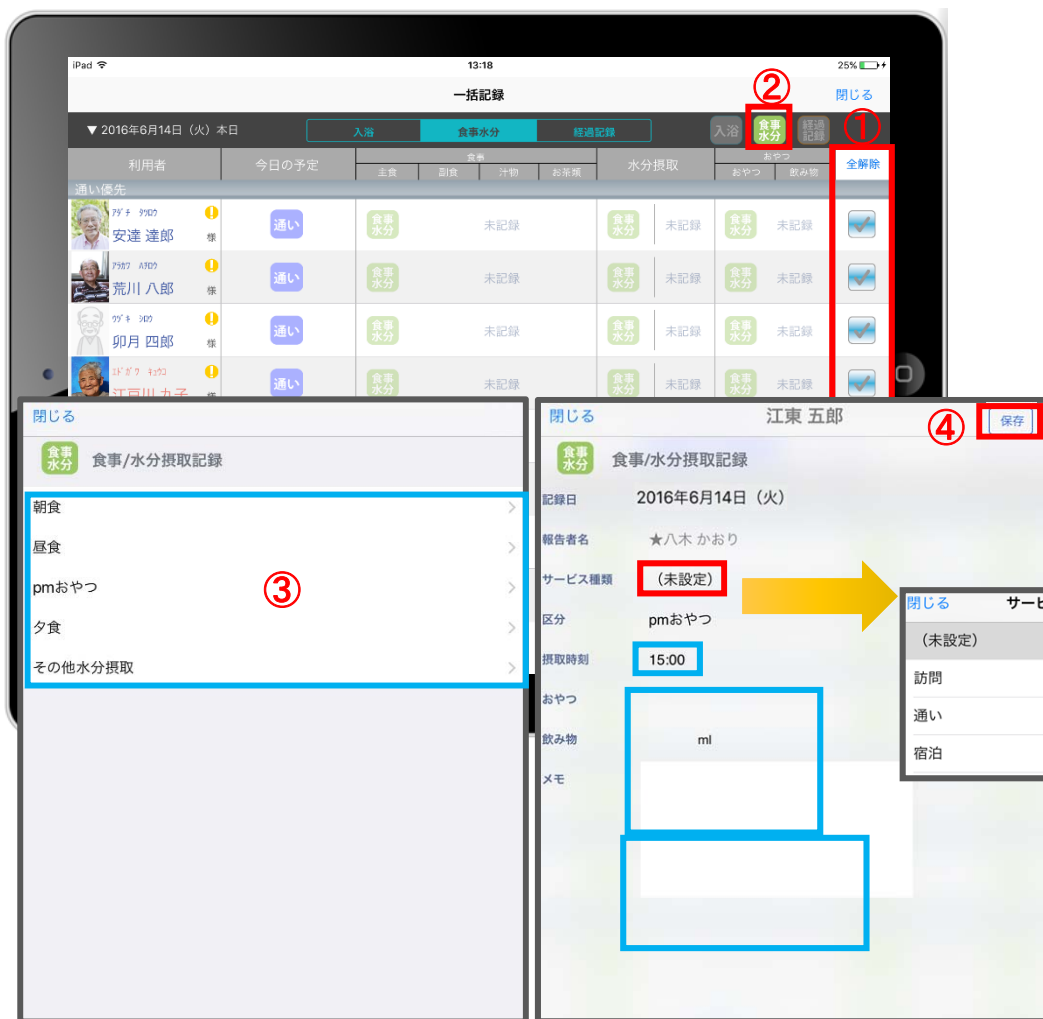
iPad 13:18 25%

一括記録 閉じる

▼ 2016年6月14日（火）本日

入浴 食事水分 経過記録

②
入浴 食事水分 経過記録
①

| 利用者 | 今日の予定 | 食事 主食 副食 汁物 お茶類 | 水分摂取 | おやつ おやつ 飲み物 | 全解除 |
|---|---|---|---|---|---|
| 通い優先 | | | | | |
| ｱﾀﾞﾁ ﾀﾂﾛｳ 安達 達郎 様 | 通い | 食事水分 未記録 | 食事水分 未記録 | 食事水分 未記録 | ☑ |
| ｱﾗｶﾜ ﾊﾁﾛｳ 荒川 八郎 様 | 通い | 食事水分 未記録 | 食事水分 未記録 | 食事水分 未記録 | ☑ |
| ｳﾂﾞｷ ｼﾛｳ 卯月 四郎 様 | 通い | 食事水分 未記録 | 食事水分 未記録 | 食事水分 未記録 | ☑ |
| ｴﾄﾞｶﾞﾜ ｷｭｳｺ 江戸川 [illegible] | 通い | 食事水分 未記録 | 食事水分 未記録 | 食事水分 未記録 | ☑ |

閉じる
食事水分 食事/水分摂取記録
朝食
昼食
pmおやつ
夕食
その他水分摂取
③

閉じる 江東 五郎 ④ 保存
食事水分 食事/水分摂取記録
記録日 2016年6月14日（火）
報告者名 ★八木 かおり
サービス種類 （未設定）
区分 pmおやつ
摂取時刻 15:00
おやつ
飲み物 ml
メモ

閉じる サービ
（未設定）
訪問
通い
宿泊